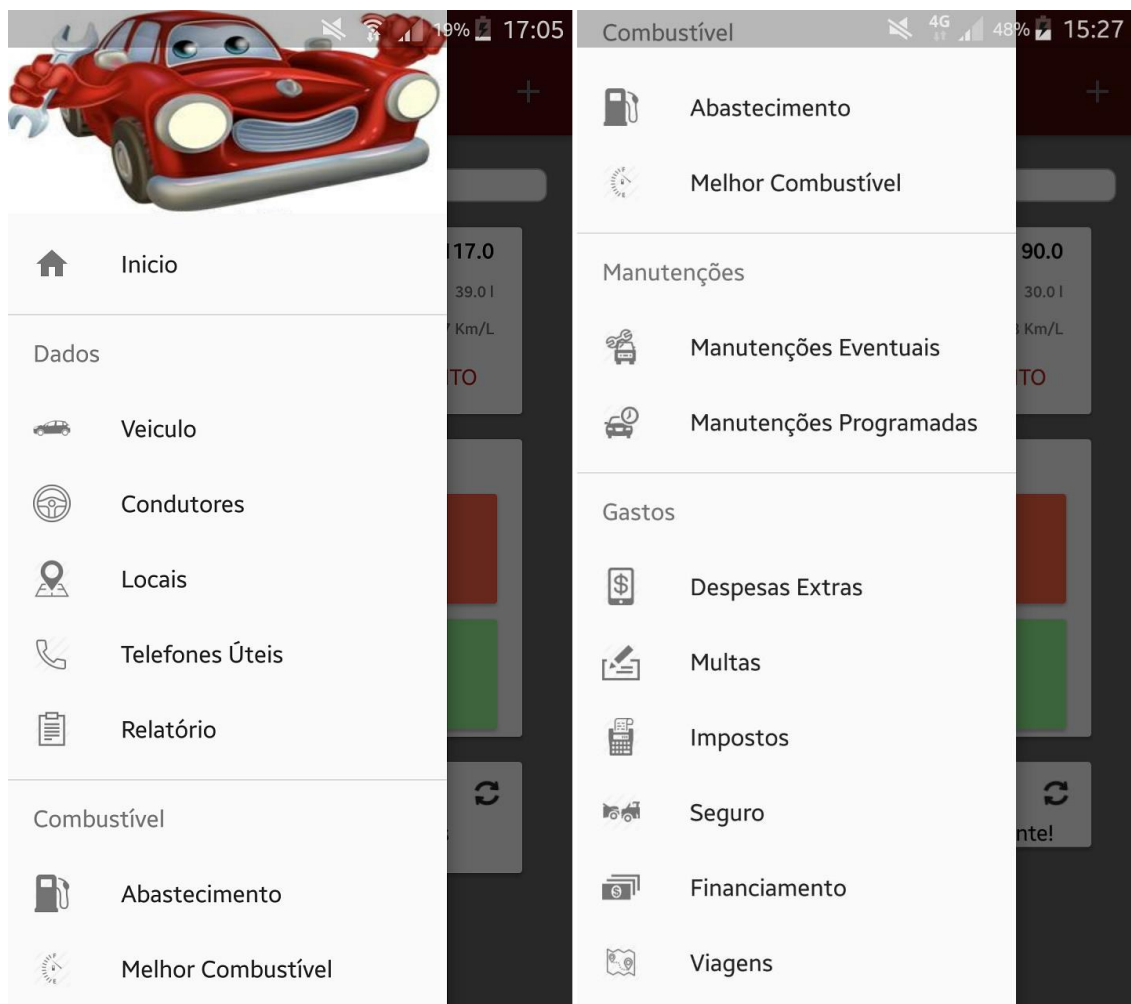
19% 17:05

+

17.0

39.0 l

7 Km/L

TO

Inicio

Dados

Veiculo

Condutores

Locais

Telefones Úteis

Relatório

Combustível

Abastecimento

Melhor Combustível

Combustível

4G 48% 15:27

+

Abastecimento

Melhor Combustível

90.0

30.0 l

3 Km/L

TO

Manutenções

Manutenções Eventuais

Manutenções Programadas

Gastos

Despesas Extras

Multas

Impostos

Seguro

nte!

Financiamento

Viagens